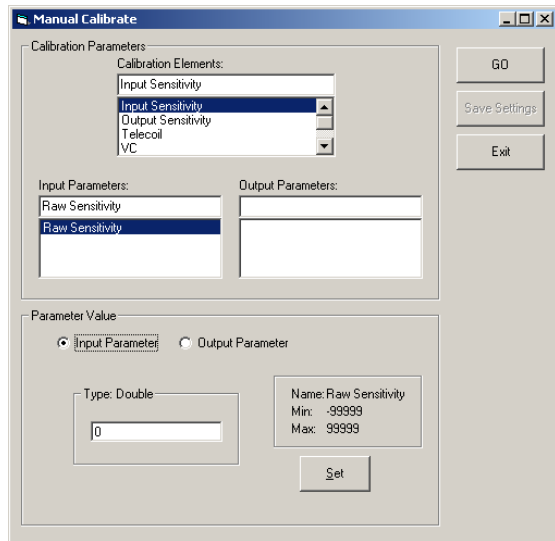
Manual Calibrate

Calibration Parameters

Calibration Elements:

Input Sensitivity

Input Sensitivity
Output Sensitivity
Telecoil
VC

Input Parameters:

Raw Sensitivity

Raw Sensitivity

Output Parameters:

GO

Save Settings

Exit

Parameter Value

Input Parameter

Output Parameter

Type: Double

0

Name: Raw Sensitivity
Min: -99999
Max: 99999

Set